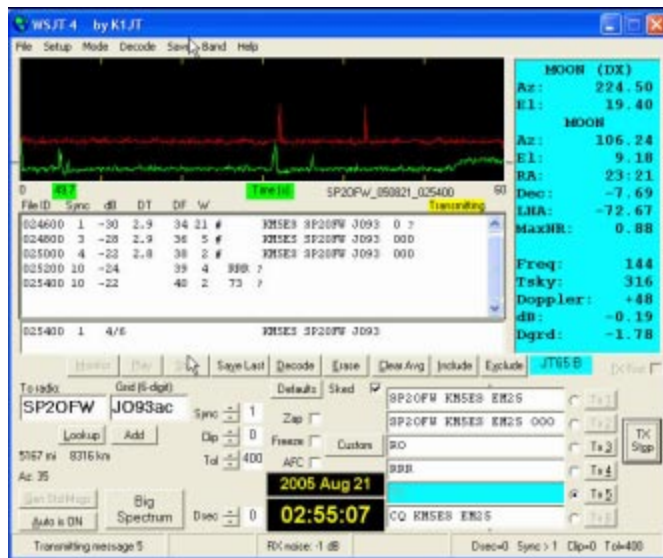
WSJT 4 by K1JT

File Setup Mode Decode Save Band Help

MOON (DX)
Az: 224.50
El: 19.40
MOON
Az: 106.24
El: 9.18
RA: 23:21
Dec: -7.69
LHA: -72.67
MaxNR: 0.88

Freq: 144
Tsky: 316
Doppler: +48
dB: -0.19
Dgrd: -1.78

0 49.7 Time [s] SP2OFW_050821_025400 60
File ID Sync dB DT DF W Transmitting

| | | | | | | | | | | |
|---|---|---|---|---|---|---|---|---|---|---|
| 024600 | 1 | -30 | 2.9 | 34 | 21 | # | KM5ES SP2OFW JO93 | 0 | ? | |
| 024800 | 3 | -28 | 2.9 | 36 | 5 | # | KM5ES SP2OFW JO93 | OOO | | |
| 025000 | 4 | -22 | 2.8 | 38 | 2 | # | KM5ES SP2OFW JO93 | OOO | | |
| 025200 | 10 | -24 | | 39 | 4 | RRR | ? | | | |
| 025400 | 10 | -22 | | 40 | 2 | 73 | ? | | | |

025400 1 4/6 KM5ES SP2OFW JO93

Monitor Play Stop Save Last Decode Erase Clear Avg Include Exclude JT65B TX Stop

To radio: Grid (6-digit)
SP2OFW JO93ac
Lookup Add
5167 mi 8316 km
Az: 35

Sync 1
Clip 0
Tol 400
Zap
Freeze
AFC
Defaults Sked
Custom

2005 Aug 21
02:55:07

SP2OFW KM5ES EM25 Tx1
SP2OFW KM5ES EM25 OOO Tx2
RO Tx3
RRR Tx4
73 Tx5
CQ KM5ES EM25 Tx6
TX Stop

Gen Std Msgs
Auto is ON
Big Spectrum
Dsec 0

Transmitting message 5 RX noise: -1 dB Dsec=0 Sync>1 Clip=0 Tol=400